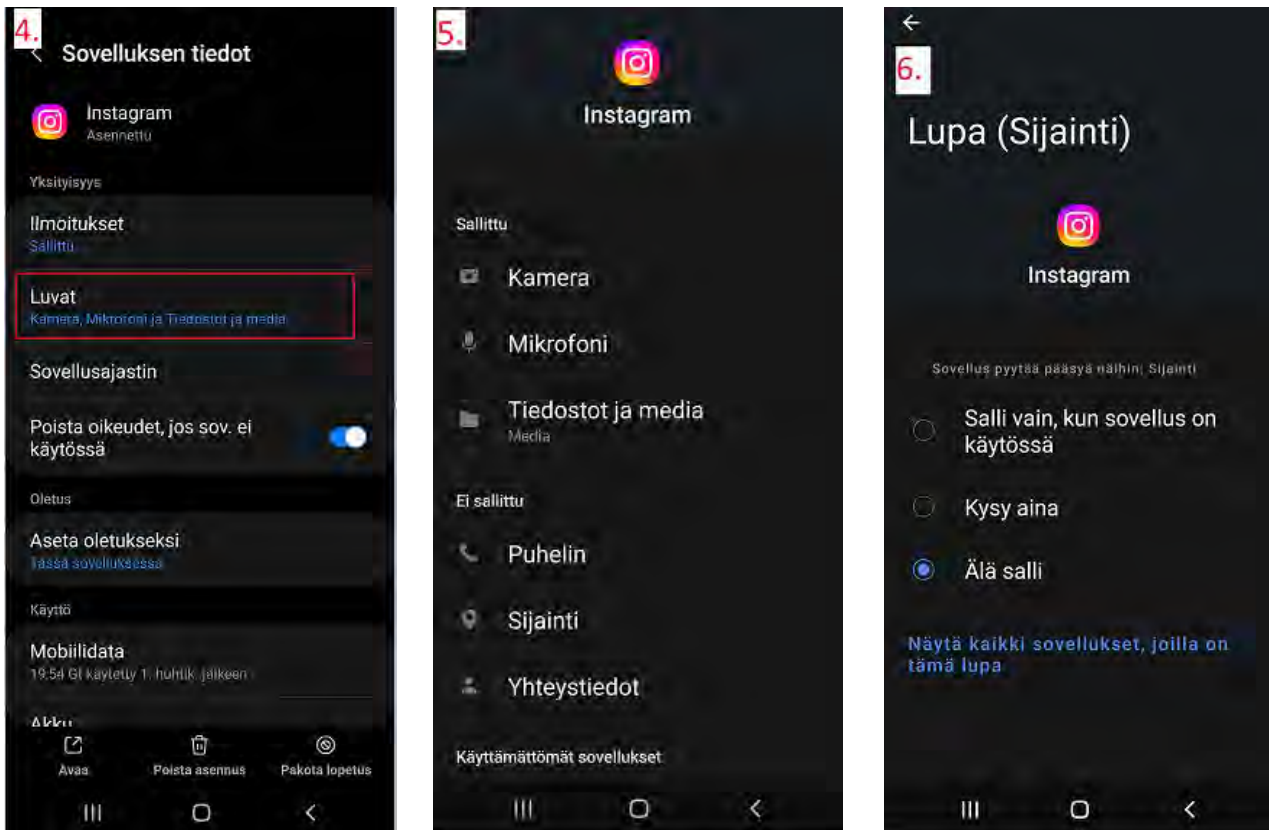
4.

Sovelluksen tiedot

Instagram
Asennettu

Yksityisyys

Ilmoitukset
Sallittu

Luvat
Kamera, Mikrofoni ja Tiedostot ja media

Sovellusajastin

Poista oikeudet, jos sov. ei käytössä

Oletus

Aseta oletukseksi
Tässä sovelluksessa

Käyttö

Mobiilidata
19,54 Gt käytetty 1. huhtik. jälkeen

Akku

Avaa
Poista asennus
Pakota lopetus

5.

Instagram

Sallittu

Kamera

Mikrofoni

Tiedostot ja media
Media

Ei sallittu

Puhelin

Sijainti

Yhteystiedot

Käyttämättömät sovellukset

6.

Lupa (Sijainti)

Instagram

Sovellus pyytää pääsyä näihin: Sijainti

Salli vain, kun sovellus on käytössä

Kysy aina

Älä salli

Näytä kaikki sovellukset, joilla on tämä lupa